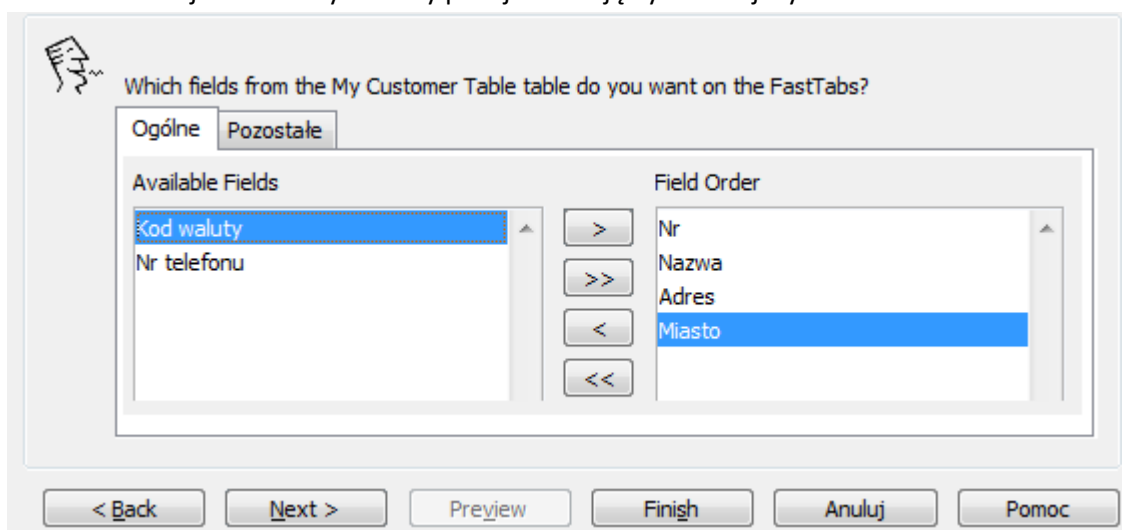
Which fields from the My Customer Table table do you want on the FastTabs?

Ogólne | Pozostałe

Available Fields

Kod waluty
Nr telefonu

>
>>
<
<<

Field Order

Nr
Nazwa
Adres
Miasto

< Back | Next > | Preview | Finish | Anuluj | Pomoc